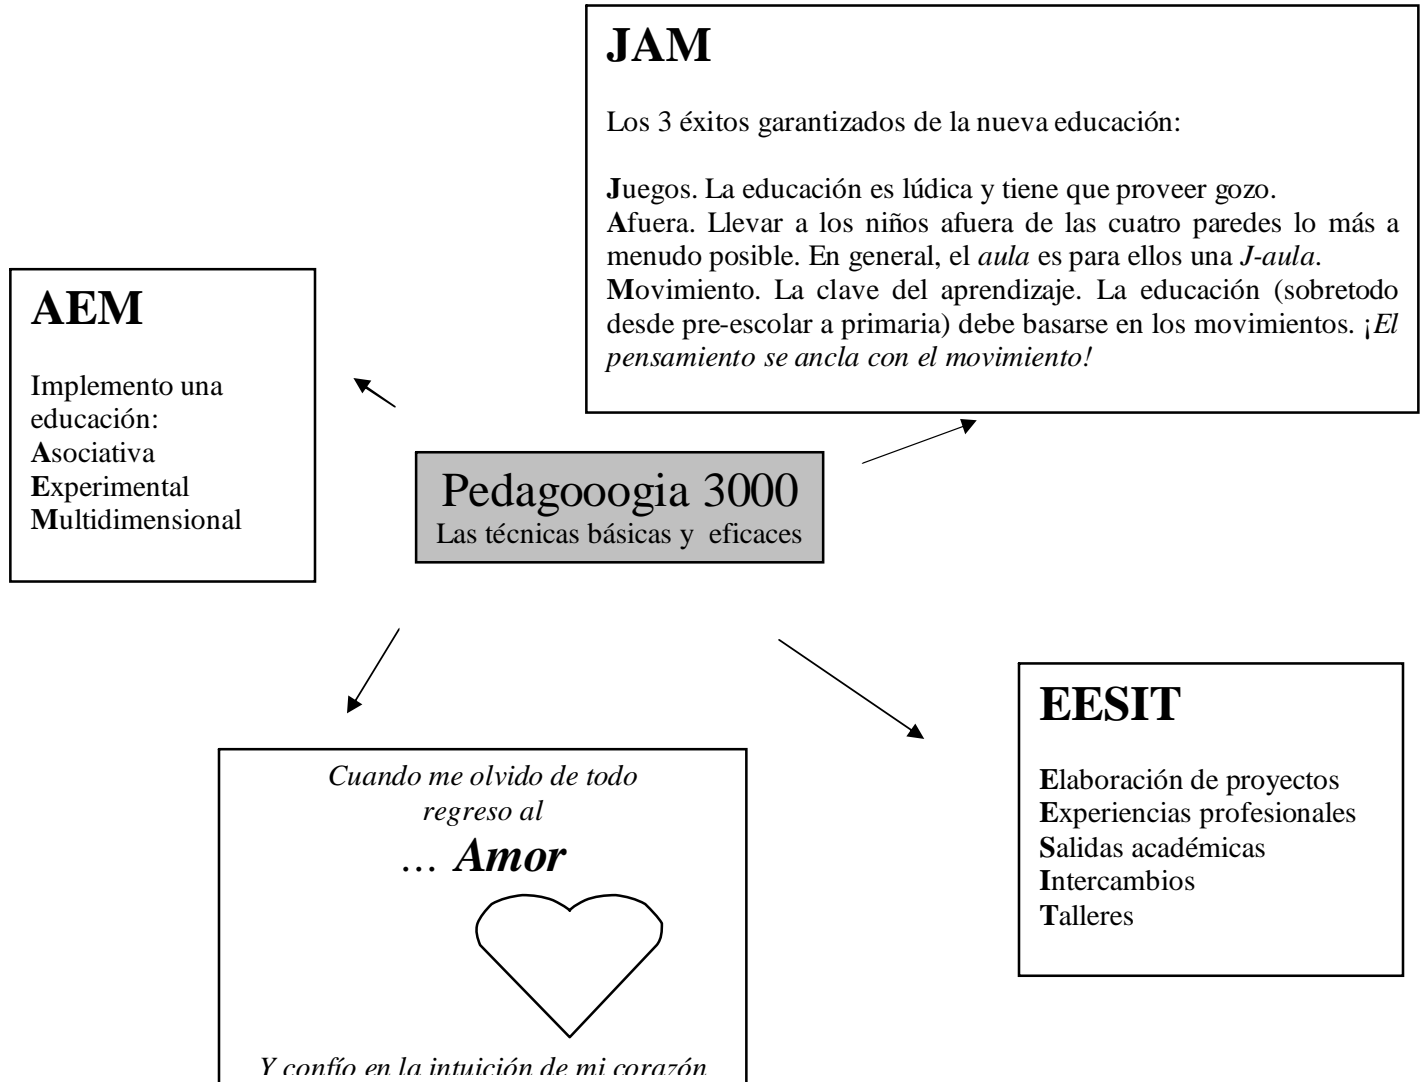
JAM

Los 3 éxitos garantizados de la nueva educación:

Juegos. La educación es lúdica y tiene que proveer gozo.
Afuera. Llevar a los niños afuera de las cuatro paredes lo más a menudo posible. En general, el *aula* es para ellos una *J-aula*.
Movimiento. La clave del aprendizaje. La educación (sobretodo desde pre-escolar a primaria) debe basarse en los movimientos. ¡*El pensamiento se ancla con el movimiento!*

AEM

Implemento una educación:
Asociativa
Experimental
Multidimensional

Pedagooogia 3000
Las técnicas básicas y eficaces

EESIT

Elaboración de proyectos
Experiencias profesionales
Salidas académicas
Intercambios
Talleres

*Cuando me olvido de todo regreso al*
*… Amor*

*Y confío en la intuición de mi corazón*